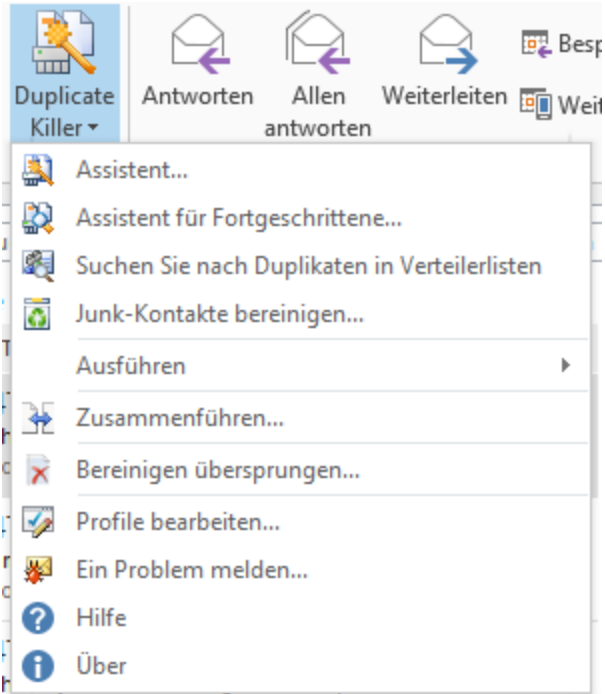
Duplicate Killer
Antworten
Allen antworten
Weiterleiten
Besp
Weit

Assistent...
Assistent für Fortgeschrittene...
Suchen Sie nach Duplikaten in Verteilerlisten
Junk-Kontakte bereinigen...
Ausführen
Zusammenführen...
Bereinigen übersprungen...
Profile bearbeiten...
Ein Problem melden...
Hilfe
Über